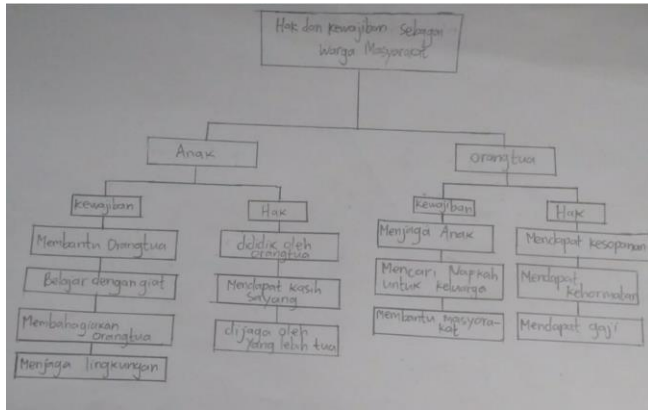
Hak dan kewajiban Sebagai Warga Masyarakat

Anak

Kewajiban

Membantu Orangtua

Belajar dengan giat

Membahagiakan orangtua

Menjaga lingkungan

Hak

dididik oleh orangtua

Mendapat kasih sayang

dijaga oleh yang lebih tua

Orangtua

Kewajiban

Menjaga Anak

Mencari Nafkah untuk keluarga

Membantu masyarakat

Hak

Mendapat kesopanan

Mendapat kehormatan

Mendapat gaji